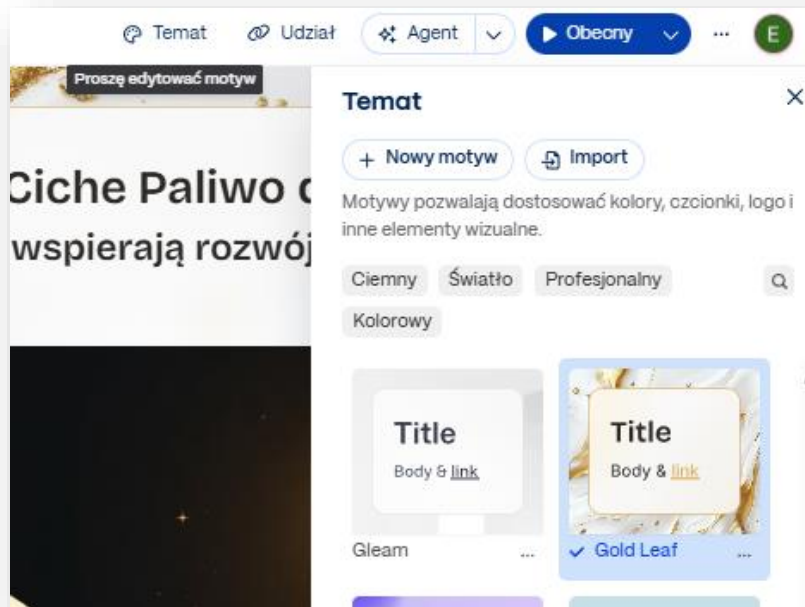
Temat Udział Agent Obecny ... E

Proszę edytować motyw

Ciche Paliwo c
wspierają rozwój

Temat ×

+ Nowy motyw Import

Motywy pozwalają dostosować kolory, czcionki, logo i inne elementy wizualne.

Ciemny Światło Profesjonalny

Kolorowy

Title
Body & link

Gleam ...

Title
Body & link

✓ Gold Leaf ...